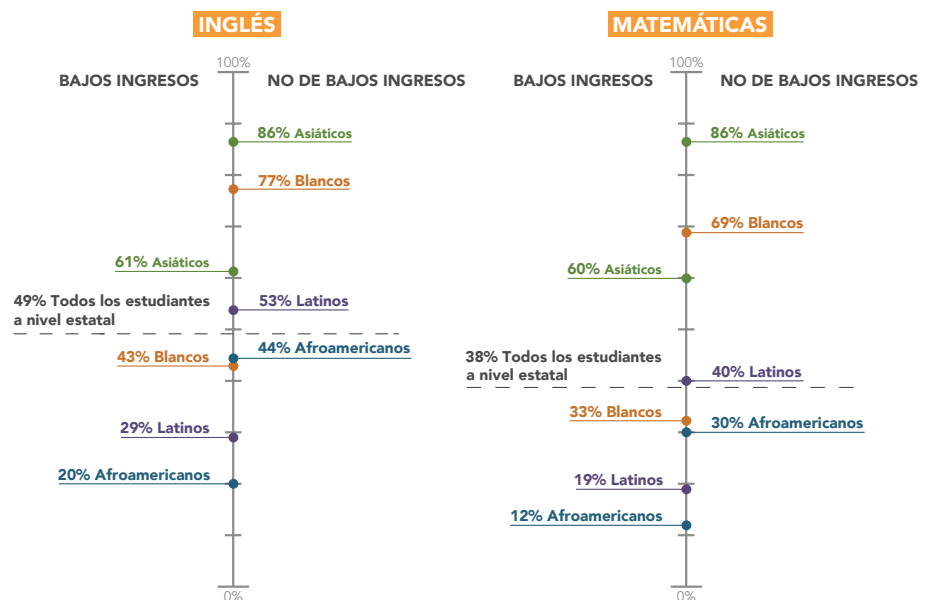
INGLÉS

100%

BAJOS INGRESOS

NO DE BAJOS INGRESOS

86% Asiáticos

77% Blancos

61% Asiáticos

49% Todos los estudiantes a nivel estatal

53% Latinos

43% Blancos

44% Afroamericanos

29% Latinos

20% Afroamericanos

0%

MATEMÁTICAS

100%

BAJOS INGRESOS

NO DE BAJOS INGRESOS

86% Asiáticos

69% Blancos

60% Asiáticos

38% Todos los estudiantes a nivel estatal

40% Latinos

33% Blancos

30% Afroamericanos

19% Latinos

12% Afroamericanos

0%